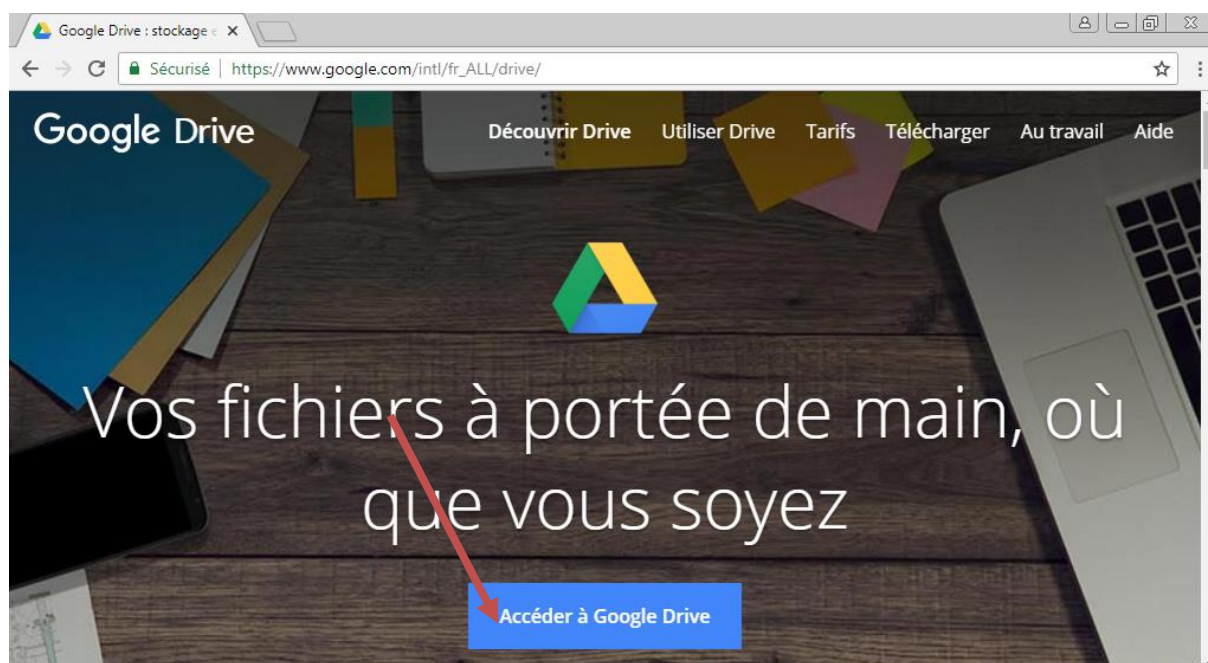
Google Drive : stockage e ×

Sécurisé | https://www.google.com/intl/fr_ALL/drive/

Google Drive

Découvrir Drive Utiliser Drive Tarifs Télécharger Au travail Aide

Vos fichiers à portée de main, où que vous soyez

Accéder à Google Drive